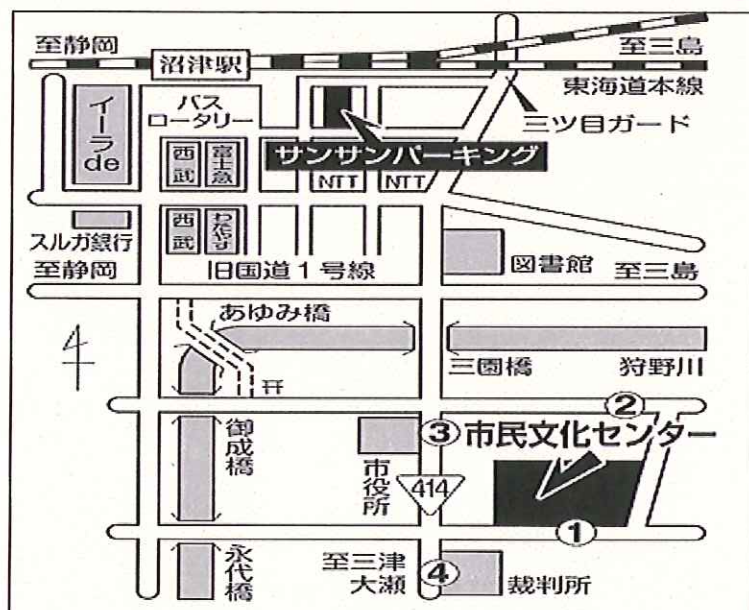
至静岡
沼津駅
至三島
東海道本線
イーラde
バスロータリー
三ツ目ガード
サンサンパーキング
西武
富士急
NTT
NTT
西武
わたらせ
スルガ銀行
至静岡
旧国道1号線
図書館
至三島
あゆみ橋
三園橋
狩野川
②
③市民文化センター
御成橋
市役所
414
①
至三津大瀬
④
永代橋
裁判所